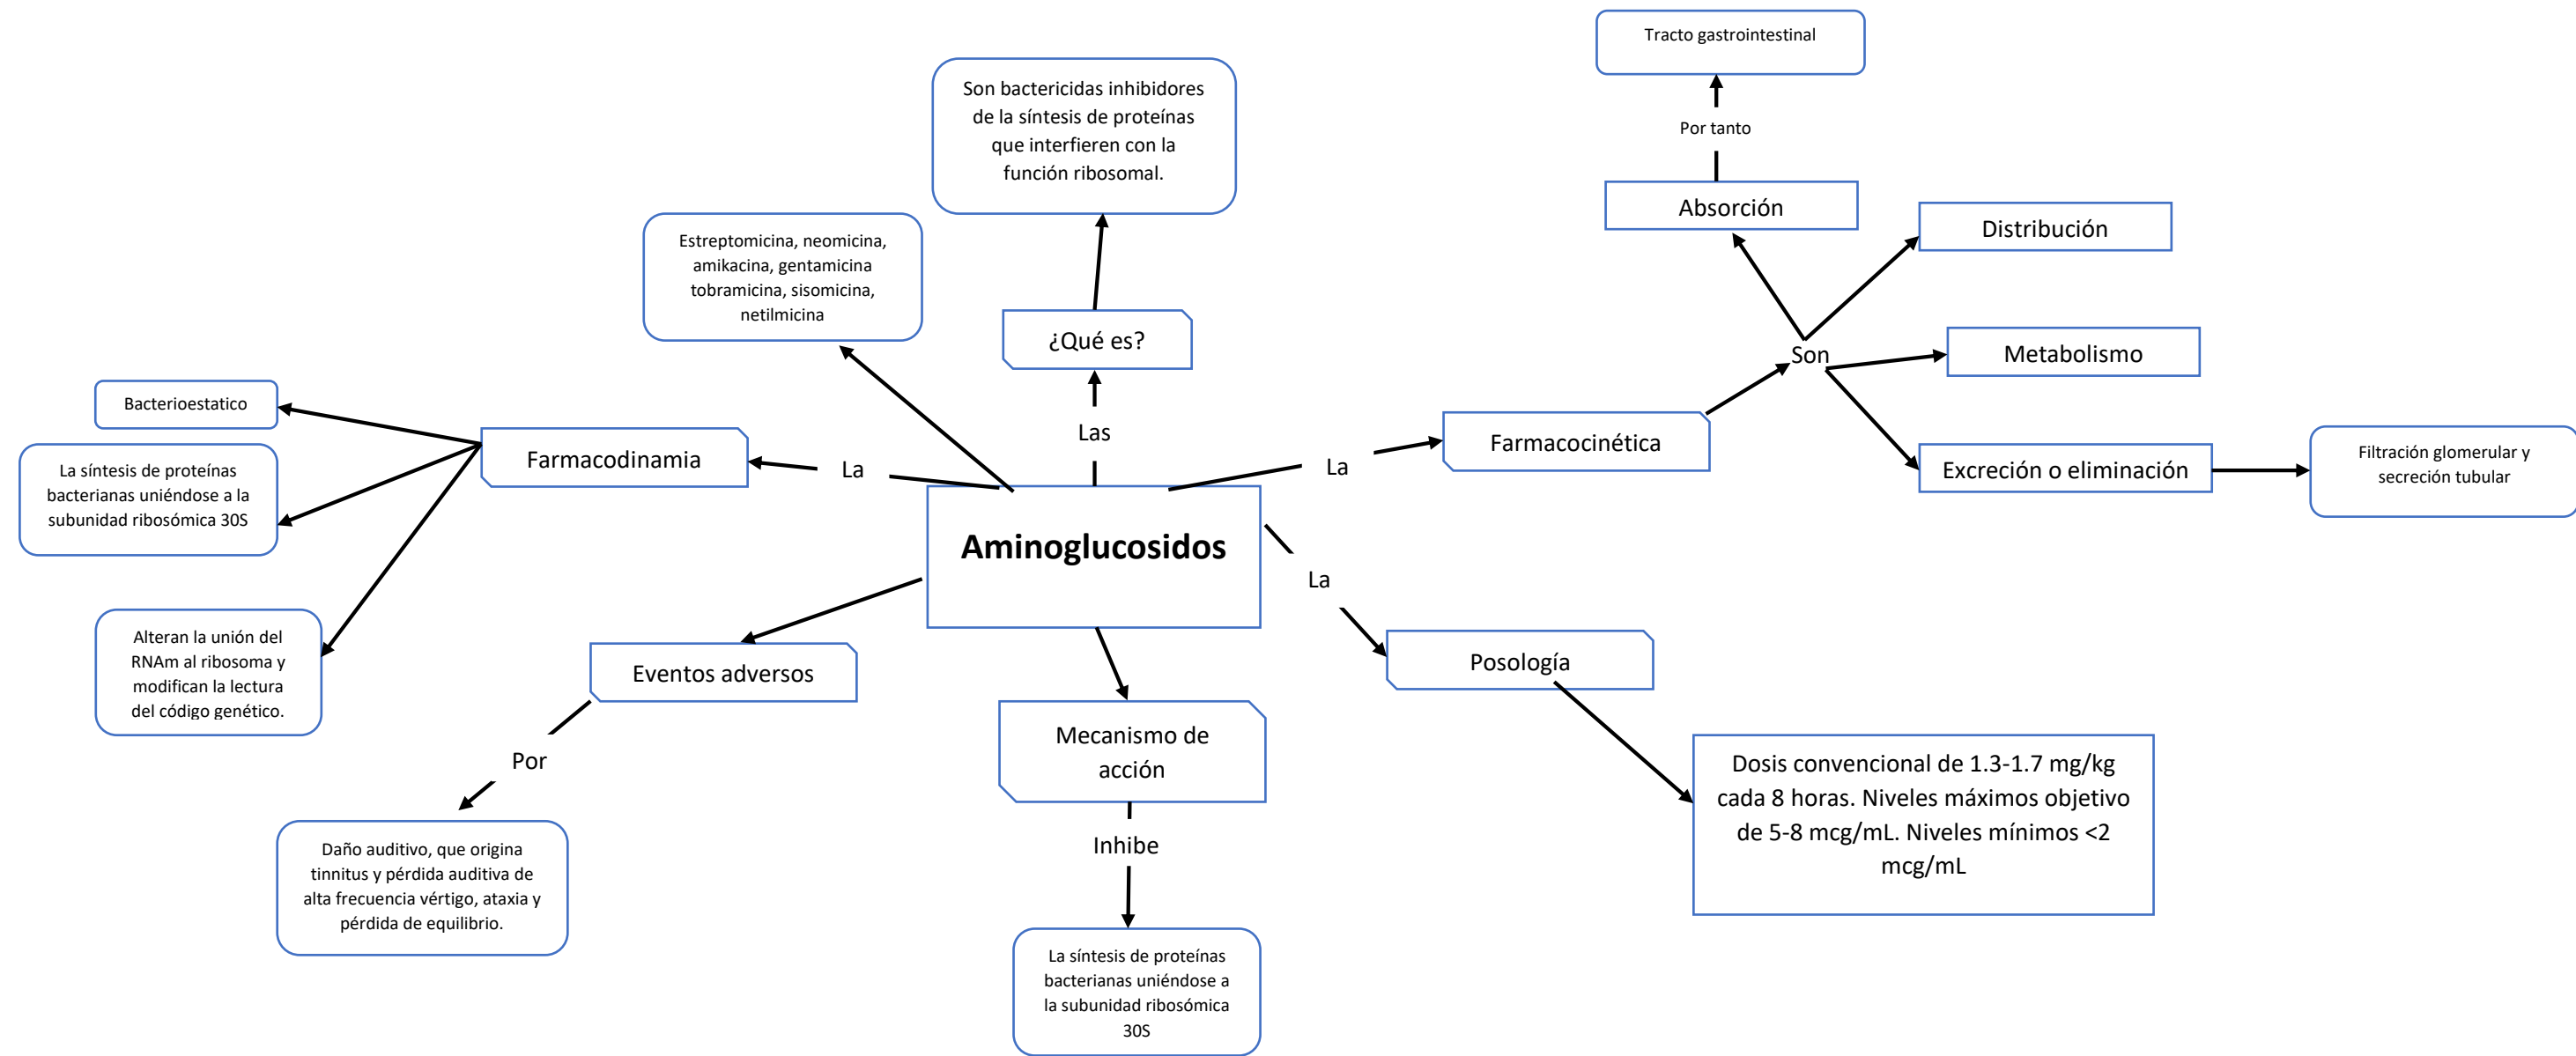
Aminoglucosidos

Las

¿Qué es?

Son bactericidas inhibidores de la síntesis de proteínas que interfieren con la función ribosomal.

Estreptomicina, neomicina, amikacina, gentamicina tobramicina, sisomicina, netilmicina

La

Farmacodinamia

Bacterioestatico

La síntesis de proteínas bacterianas uniéndose a la subunidad ribosómica 30S

Alteran la unión del RNAm al ribosoma y modifican la lectura del código genético.

Eventos adversos

Por

Daño auditivo, que origina tinnitus y pérdida auditiva de alta frecuencia vértigo, ataxia y pérdida de equilibrio.

Mecanismo de acción

Inhibe

La síntesis de proteínas bacterianas uniéndose a la subunidad ribosómica 30S

La

Farmacocinética

Son

Absorción

Por tanto

Tracto gastrointestinal

Distribución

Metabolismo

Excreción o eliminación

Filtración glomerular y secreción tubular

La

Posología

Dosis convencional de 1.3-1.7 mg/kg cada 8 horas. Niveles máximos objetivo de 5-8 mcg/mL. Niveles mínimos <2 mcg/mL